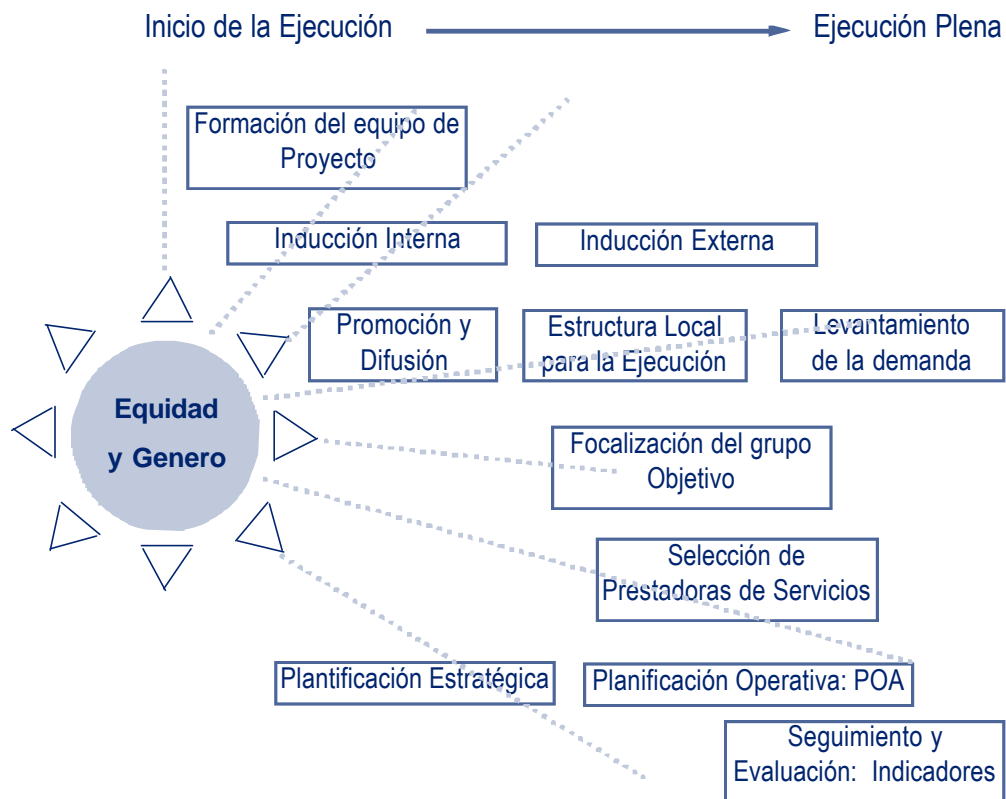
Inicio de la Ejecución

Ejecución Plena

Formación del equipo de Proyecto

Inducción Interna

Inducción Externa

Equidad y Genero

Promoción y Difusión

Estructura Local para la Ejecución

Levantamiento de la demanda

Focalización del grupo Objetivo

Selección de Prestadoras de Servicios

Plantificación Estratégica

Planificación Operativa: POA

Seguimiento y Evaluación: Indicadores